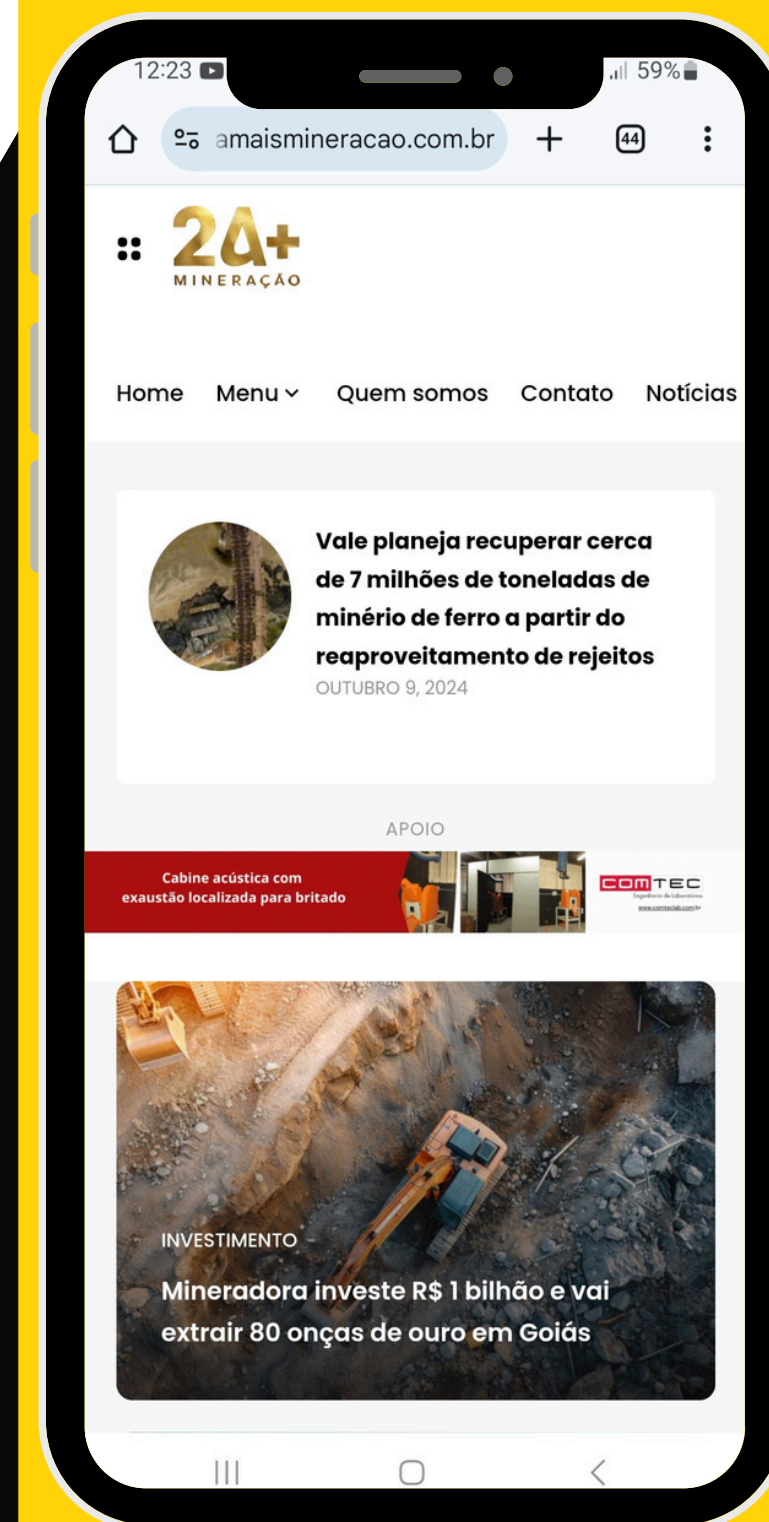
12:23

59%

amaismineracao.com.br

44

2A+
MINERAÇÃO

Home Menu Quem somos Contato Notícias

Vale planeja recuperar cerca de 7 milhões de toneladas de minério de ferro a partir do reaproveitamento de rejeitos

OUTUBRO 9, 2024

APOIO

Cabine acústica com exaustão localizada para britado

COMTEC

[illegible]

INVESTIMENTO

Mineradora investe R$ 1 bilhão e vai extrair 80 onças de ouro em Goiás